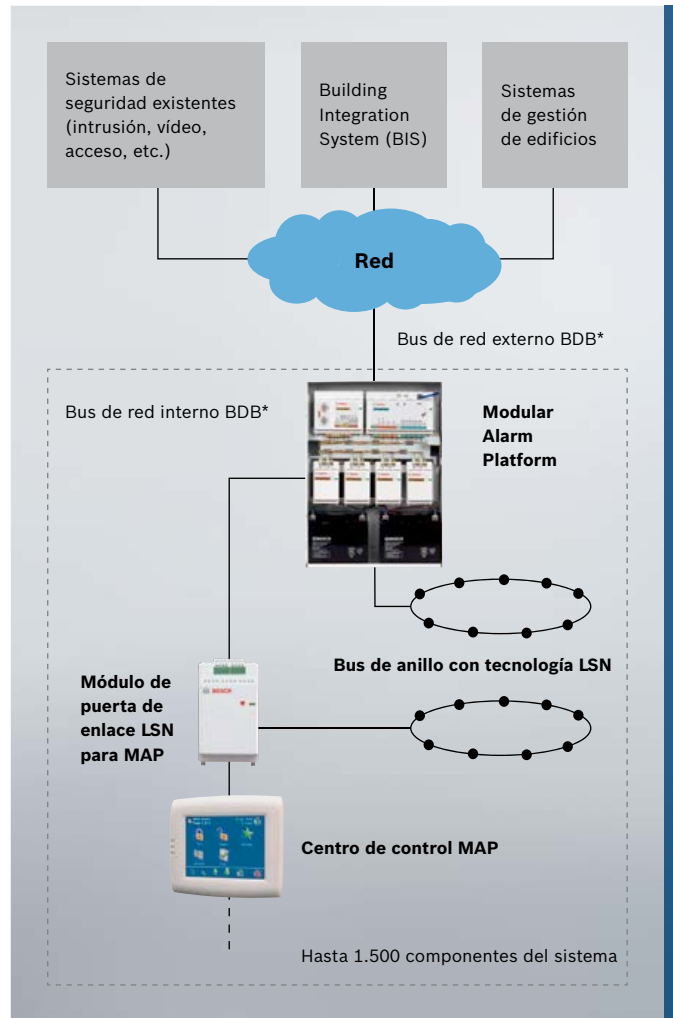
Sistemas de seguridad existentes (intrusión, vídeo, acceso, etc.)

Building Integration System (BIS)

Sistemas de gestión de edificios

Red

Bus de red externo BDB*

Bus de red interno BDB*

Modular Alarm Platform

Bus de anillo con tecnología LSN

Módulo de puerta de enlace LSN para MAP

Centro de control MAP

Hasta 1.500 componentes del sistema